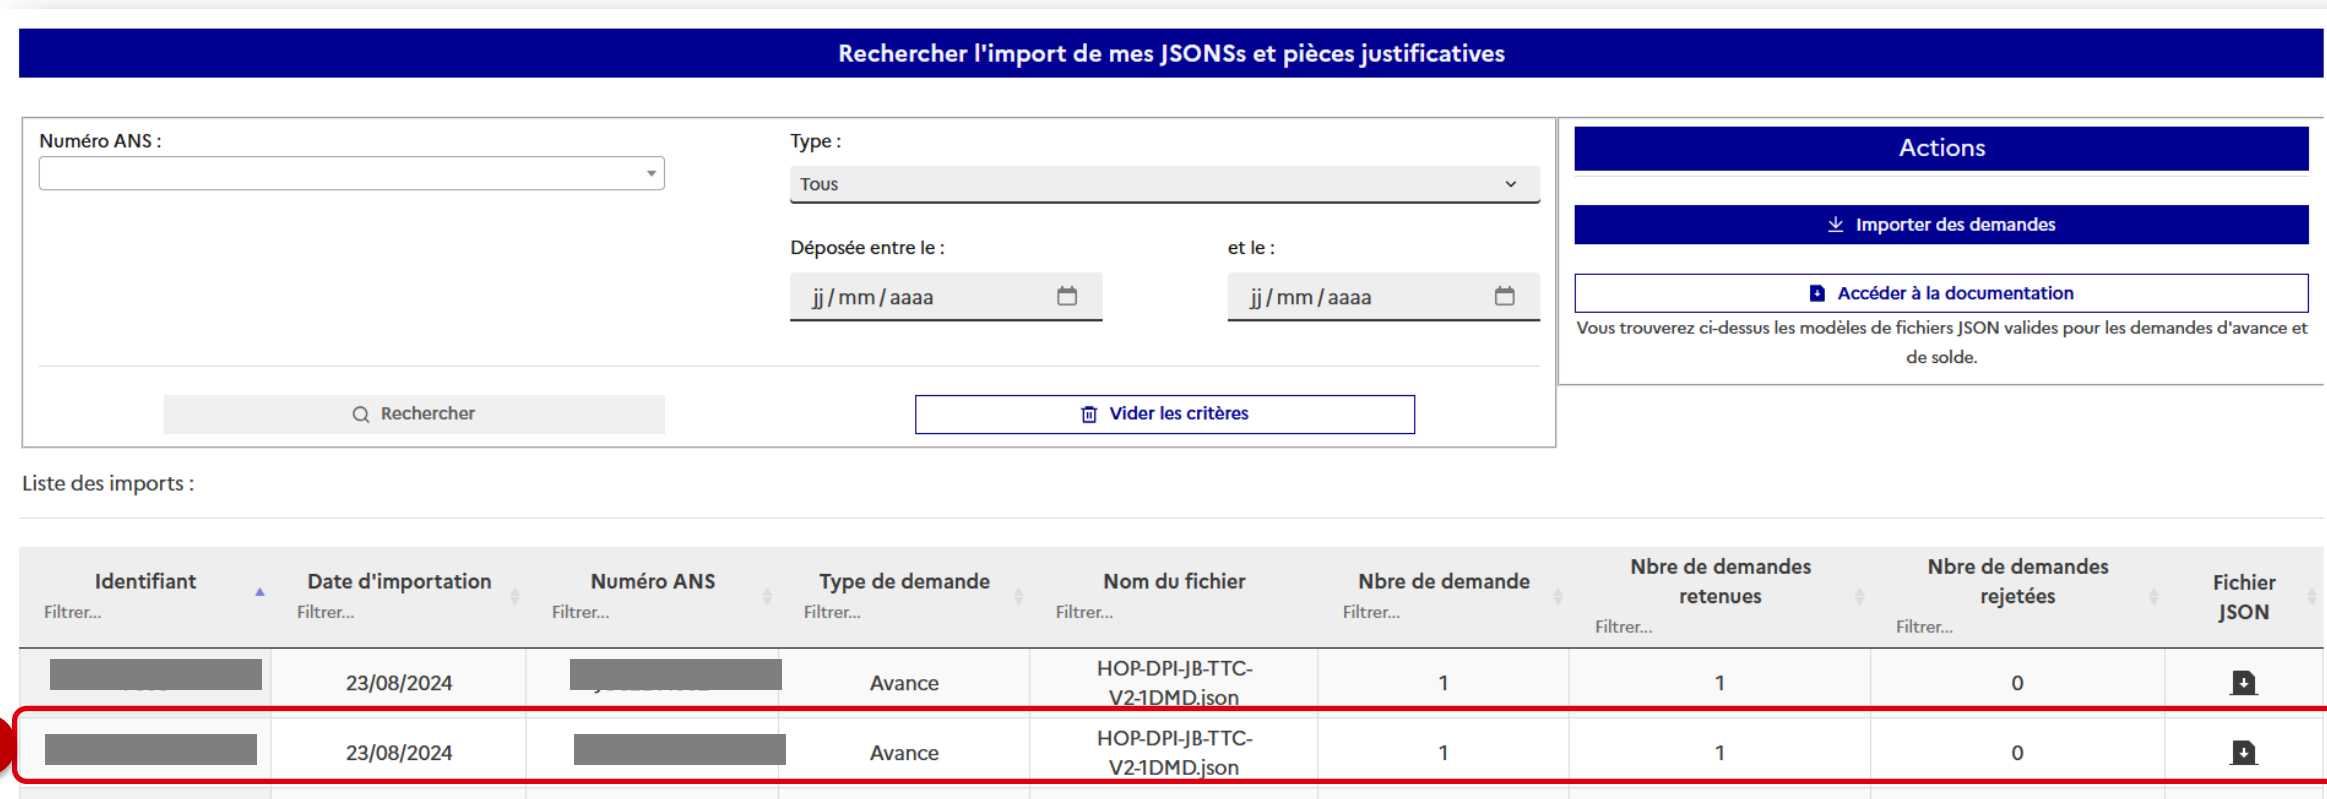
Rechercher l'import de mes JSONSs et pièces justificatives

Numéro ANS :

Type :
Tous

Déposée entre le :
jj / mm / aaaa

et le :
jj / mm / aaaa

Rechercher

Vider les critères

Actions

Importer des demandes

Accéder à la documentation

Vous trouverez ci-dessus les modèles de fichiers JSON valides pour les demandes d'avance et de solde.

Liste des imports :

| Identifiant Filtrer... | Date d'importation Filtrer... | Numéro ANS Filtrer... | Type de demande Filtrer... | Nom du fichier Filtrer... | Nbre de demande Filtrer... | Nbre de demandes retenues Filtrer... | Nbre de demandes rejetées Filtrer... | Fichier JSON |
|---|---|---|---|---|---|---|---|---|
| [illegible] | 23/08/2024 | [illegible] | Avance | HOP-DPI-JB-TTC-V2-1DMD.json | 1 | 1 | 0 | |
| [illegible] | 23/08/2024 | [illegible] | Avance | HOP-DPI-JB-TTC-V2-1DMD.json | 1 | 1 | 0 | |